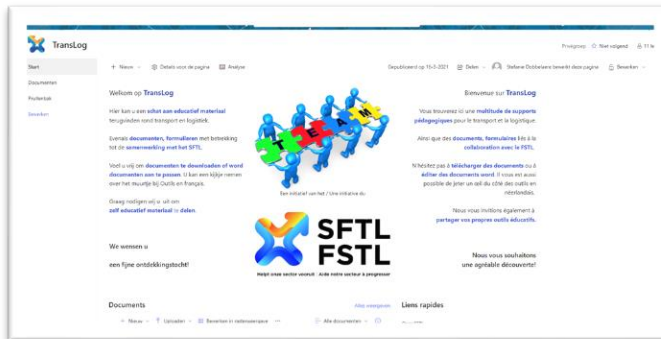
TransLog

Privégroep ☆ Niet volgend 8 11 le

Start
Documenten
Prullenbak
Bewerken

+ Nieuw ⚙ Details voor de pagina Analyse

Gepubliceerd op 10-3-2021 Delen Stefanie Dobbelaere bewerkt deze pagina Bewerken

Welkom op TransLog

Hier kan u een schat aan educatief materiaal terugvinden rond transport en logistiek.

Evenals documenten, formulieren met betrekking tot de samenwerking met het SFTL.

Voel u vrij om documenten te downloaden of word documenten aan te passen. U kan een kijkje nemen over het muurtje bij Outils en français.

Graag nodigen wij u uit om zelf educatief materiaal te delen.

We wensen u

een fijne ontdekkingstocht!

TEAM

Een initiatief van het / Une initiative du

SFTL
FSTL

Helpt onze sector vooruit · Aide notre secteur à progresser

Bienvenue sur TransLog

Vous trouverez ici une multitude de supports pédagogiques pour le transport et la logistique.

Ainsi que des documents, formulaires liés à la collaboration avec le FSTL.

N'hésitez pas à télécharger des documents ou à éditer des documents word. Il vous est aussi possible de jeter un oeil du côté des outils en néerlandais.

Nous vous invitions également à partager vos propres outils éducatifs.

Nous vous souhaitons une agréable découverte!

Documents

Alles weergeven

Nieuw Uploaden Bewerken in rasterweergave ··· Alle documenten

Liens rapides